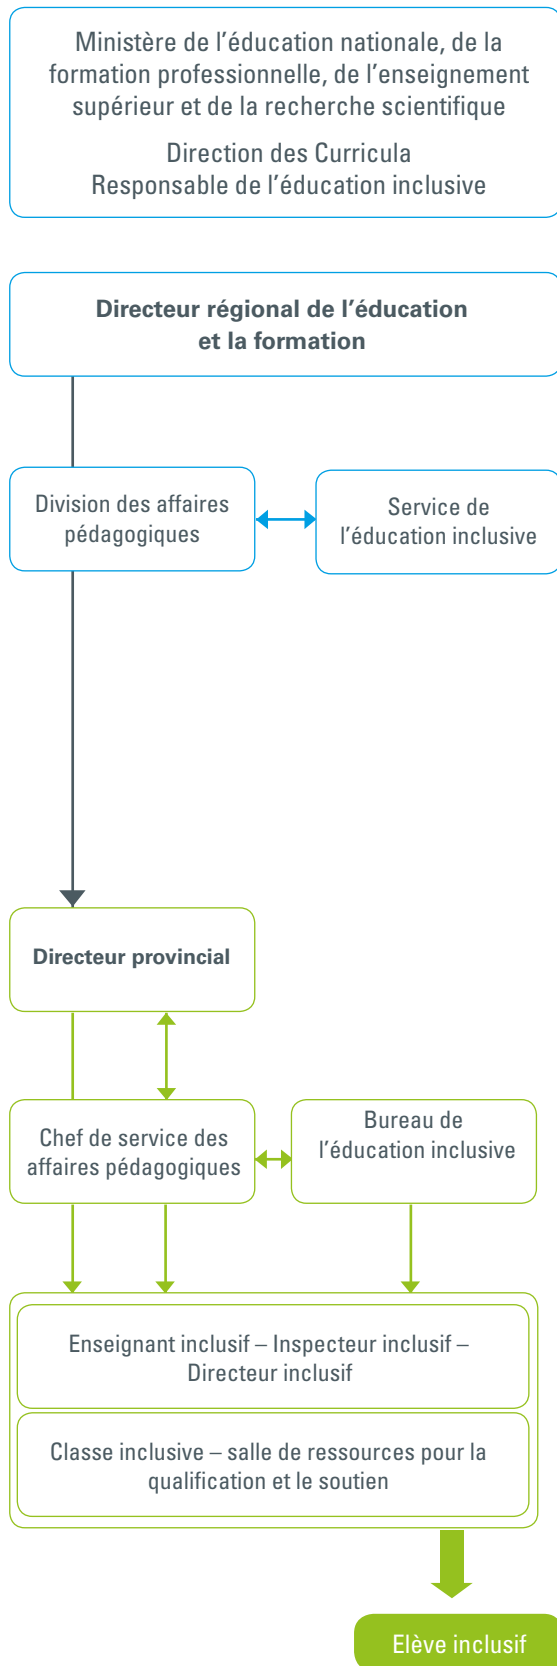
Ministère de l’éducation nationale, de la formation professionnelle, de l’enseignement supérieur et de la recherche scientifique

Direction des Curricula
Responsable de l’éducation inclusive

**Directeur régional de l’éducation et la formation**

Division des affaires pédagogiques

Service de l’éducation inclusive

**Directeur provincial**

Chef de service des affaires pédagogiques

Bureau de l’éducation inclusive

Enseignant inclusif – Inspecteur inclusif – Directeur inclusif

Classe inclusive – salle de ressources pour la qualification et le soutien

Elève inclusif